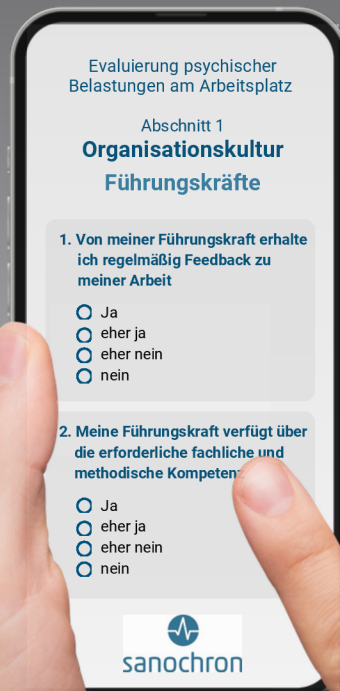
Evaluierung psychischer Belastungen am Arbeitsplatz

Abschnitt 1
Organisationskultur
Führungskräfte

1. Von meiner Führungskraft erhalte ich regelmäßig Feedback zu meiner Arbeit

Ja
eher ja
eher nein
nein

2. Meine Führungskraft verfügt über die erforderliche fachliche und methodische Kompeten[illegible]

Ja
eher ja
eher nein
nein

sanochron